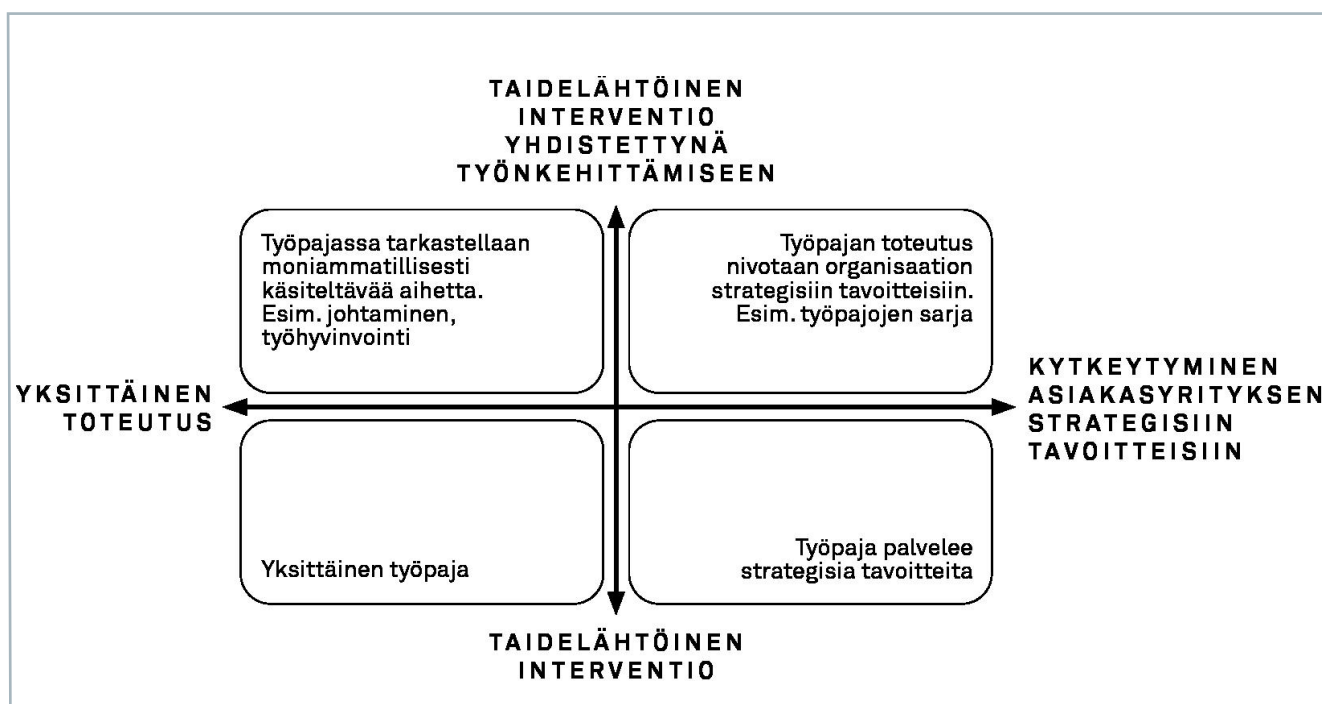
TAIDELÄHTÖINEN INTERVENTIO YHDISTETTYNÄ TYÖNKEHITTÄMISEEN

Työpajassa tarkastellaan moniammatillisesti käsiteltävää aihetta. Esim. johtaminen, työhyvinvointi

Työpajan toteutus nivotaan organisaation strategisiin tavoitteisiin. Esim. työpajojen sarja

YKSITTÄINEN TOTEUTUS

KYTKEYTYMINEN ASIAKASYRITYKSEN STRATEGISIIN TAVOITTEISIIN

Yksittäinen työpaja

Työpaja palvelee strategisia tavoitteita

TAIDELÄHTÖINEN INTERVENTIO